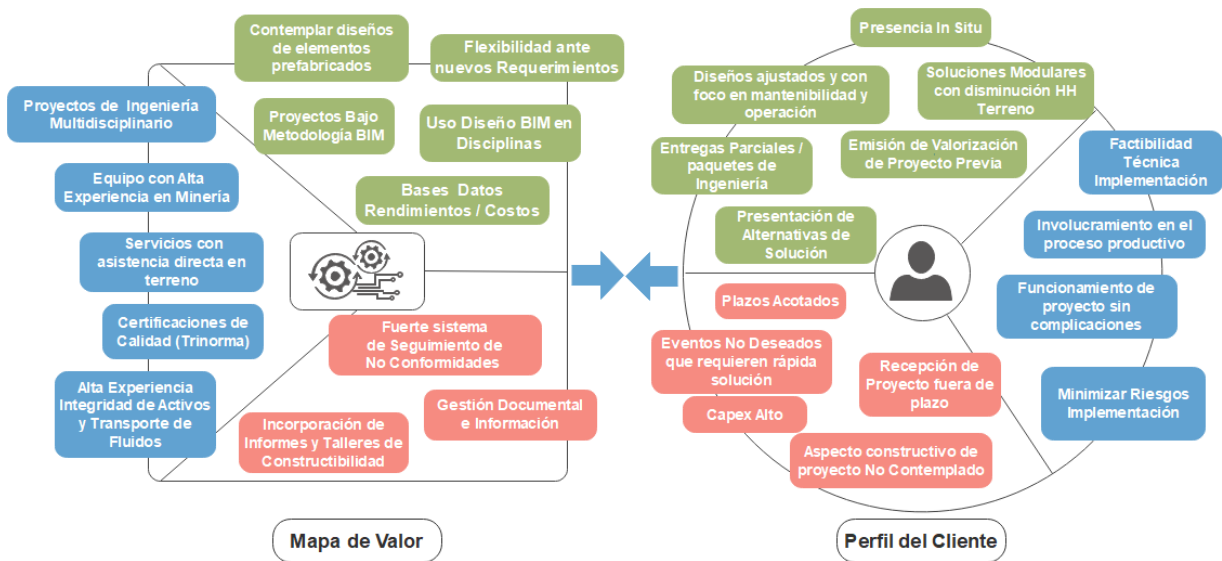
Contemplar diseños de elementos prefabricados

Flexibilidad ante nuevos Requerimientos

Proyectos de Ingeniería Multidisciplinario

Proyectos Bajo Metodología BIM

Uso Diseño BIM en Disciplinas

Equipo con Alta Experiencia en Minería

Bases Datos Rendimientos / Costos

Servicios con asistencia directa en terreno

Certificaciones de Calidad (Trinorma)

Fuerte sistema de Seguimiento de No Conformidades

Alta Experiencia Integridad de Activos y Transporte de Fluidos

Gestión Documental e Información

Incorporación de Informes y Talleres de Constructibilidad

Mapa de Valor

Presencia In Situ

Diseños ajustados y con foco en mantenibilidad y operación

Soluciones Modulares con disminución HH Terreno

Entregas Parciales / paquetes de Ingeniería

Emisión de Valorización de Proyecto Previa

Factibilidad Técnica Implementación

Presentación de Alternativas de Solución

Involucramiento en el proceso productivo

Plazos Acotados

Funcionamiento de proyecto sin complicaciones

Eventos No Deseados que requieren rápida solución

Recepción de Proyecto fuera de plazo

Minimizar Riesgos Implementación

Capex Alto

Aspecto constructivo de proyecto No Contemplado

Perfil del Cliente